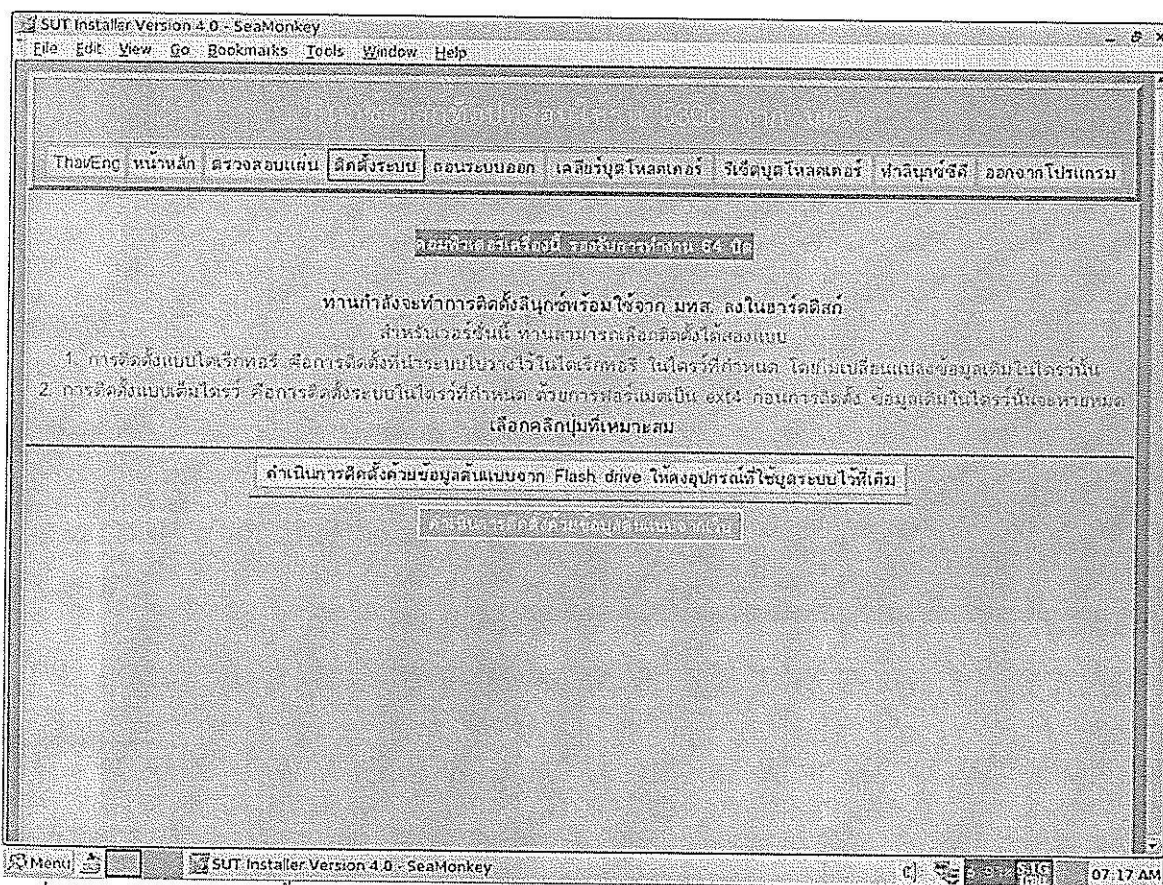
SUT Installer Version 4.0 - SeaMonkey
File Edit View Go Bookmarks Tools Window Help

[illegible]

Thai/Eng หน้าหลัก ตรวจสอบแผ่น ติดตั้งระบบ ถอนระบบออก เคลียร์บูตโหลดเดอร์ รีเซ็ตบูตโหลดเดอร์ ทำลินุกซ์ซีดี ออกจากโปรแกรม

คอมพิวเตอร์เครื่องนี้ รองรับการทำงาน 64 บิต

ท่านกำลังจะทำการติดตั้งลินุกซ์พร้อมใช้จาก มทส. ลงในฮาร์ดดิสก์
สำหรับเวอร์ชันนี้ ท่านสามารถเลือกติดตั้งได้สองแบบ
1. การติดตั้งแบบไดเร็กทอรี คือการติดตั้งที่นำระบบไปวางไว้ในไดเร็กทอรี ในไดรว์ที่กำหนด โดยไม่เปลี่ยนแปลงข้อมูลเดิมในไดรว์นั้น
2. การติดตั้งแบบเต็มไดรว์ คือการติดตั้งระบบในไดรว์ที่กำหนด ด้วยการฟอร์แมตเป็น ext4 ก่อนการติดตั้ง ข้อมูลเดิมในไดรว์นั้นจะหายหมด
เลือกคลิกปุ่มที่เหมาะสม

ดำเนินการติดตั้งด้วยข้อมูลต้นแบบจาก Flash drive ให้ลงอุปกรณ์ที่ใช้บูตระบบไว้ที่เดิม

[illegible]

Menu SUT Installer Version 4.0 - SeaMonkey 07:17 AM